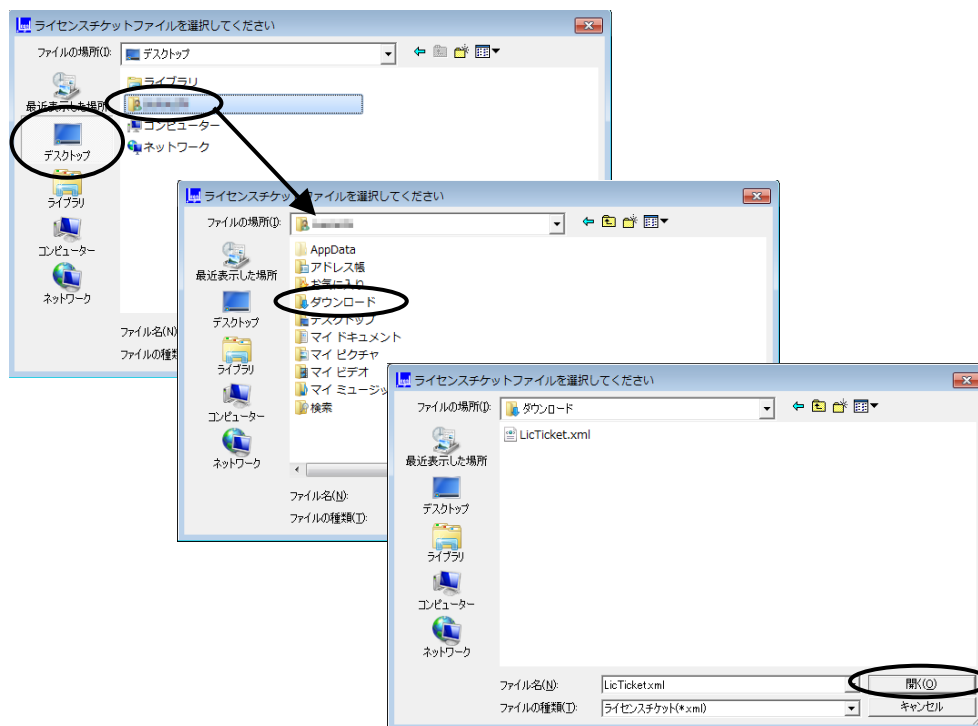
ライセンスチケットファイルを選択してください

ファイルの場所(I): デスクトップ

最近表示した場所
デスクトップ
ライブラリ
コンピューター
ネットワーク

ライブラリ
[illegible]
コンピューター
ネットワーク

ファイル名(N):
ファイルの種類

ライセンスチケットファイルを選択してください

ファイルの場所(I): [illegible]

最近表示した場所
デスクトップ
ライブラリ
コンピューター
ネットワーク

AppData
アドレス帳
お気に入り
ダウンロード
デスクトップ
マイ ドキュメント
マイ ピクチャ
マイ ビデオ
マイ ミュージック
検索

ファイル名(N):
ファイルの種類(T):

ライセンスチケットファイルを選択してください

ファイルの場所(I): ダウンロード

最近表示した場所
デスクトップ
ライブラリ
コンピューター
ネットワーク

LicTicket.xml

ファイル名(N): LicTicket.xml
ファイルの種類(T): ライセンスチケット(*.xml)

開く(O)
キャンセル